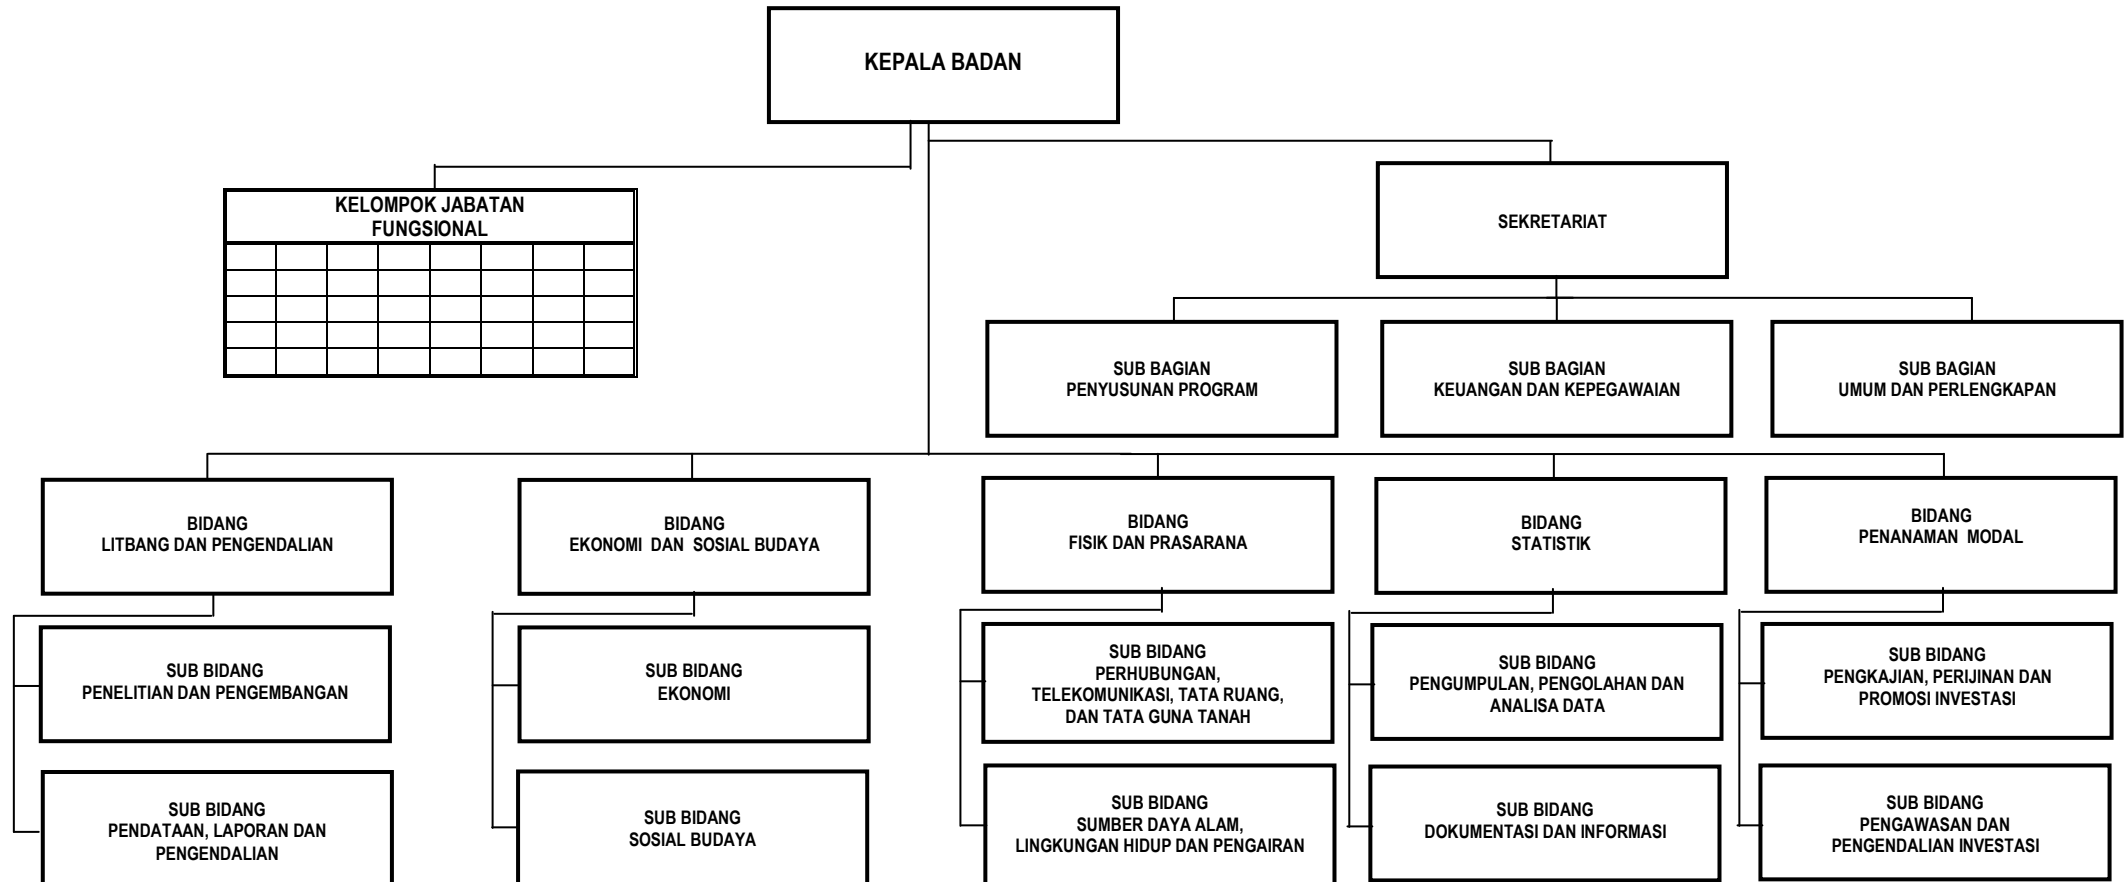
KEPALA BADAN

KELOMPOK JABATAN FUNGSIONAL

SEKRETARIAT

SUB BAGIAN PENYUSUNAN PROGRAM

SUB BAGIAN KEUANGAN DAN KEPEGAWAIAN

SUB BAGIAN UMUM DAN PERLENGKAPAN

BIDANG LITBANG DAN PENGENDALIAN

SUB BIDANG PENELITIAN DAN PENGEMBANGAN

SUB BIDANG PENDATAAN, LAPORAN DAN PENGENDALIAN

BIDANG EKONOMI DAN SOSIAL BUDAYA

SUB BIDANG EKONOMI

SUB BIDANG SOSIAL BUDAYA

BIDANG FISIK DAN PRASARANA

SUB BIDANG PERHUBUNGAN, TELEKOMUNIKASI, TATA RUANG, DAN TATA GUNA TANAH

SUB BIDANG SUMBER DAYA ALAM, LINGKUNGAN HIDUP DAN PENGAIRAN

BIDANG STATISTIK

SUB BIDANG PENGUMPULAN, PENGOLAHAN DAN ANALISA DATA

SUB BIDANG DOKUMENTASI DAN INFORMASI

BIDANG PENANAMAN MODAL

SUB BIDANG PENGKAJIAN, PERIJINAN DAN PROMOSI INVESTASI

SUB BIDANG PENGAWASAN DAN PENGENDALIAN INVESTASI